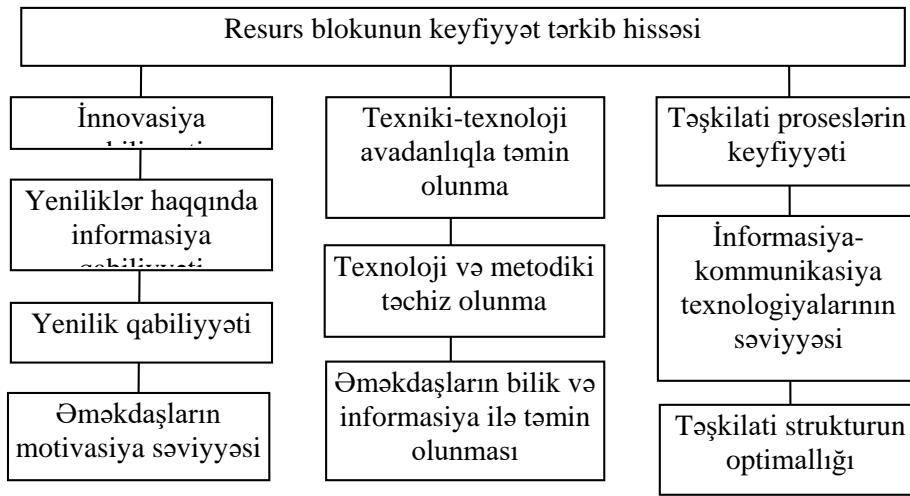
Resurs blokunun keyfiyyət tərkib hissəsi

İnnovasiya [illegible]

Yeniliklər haqqında informasiya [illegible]

Yenilik qabiliyyəti

Əməkdaşların motivasiya səviyyəsi

Texniki-texnoloji avadanlıqla təmin olunma

Texnoloji və metodiki təchiz olunma

Əməkdaşların bilik və informasiya ilə təmin olunması

Təşkilati proseslərin keyfiyyəti

İnformasiya-kommunikasiya texnologiyalarının səviyyəsi

Təşkilati strukturun optimallığı